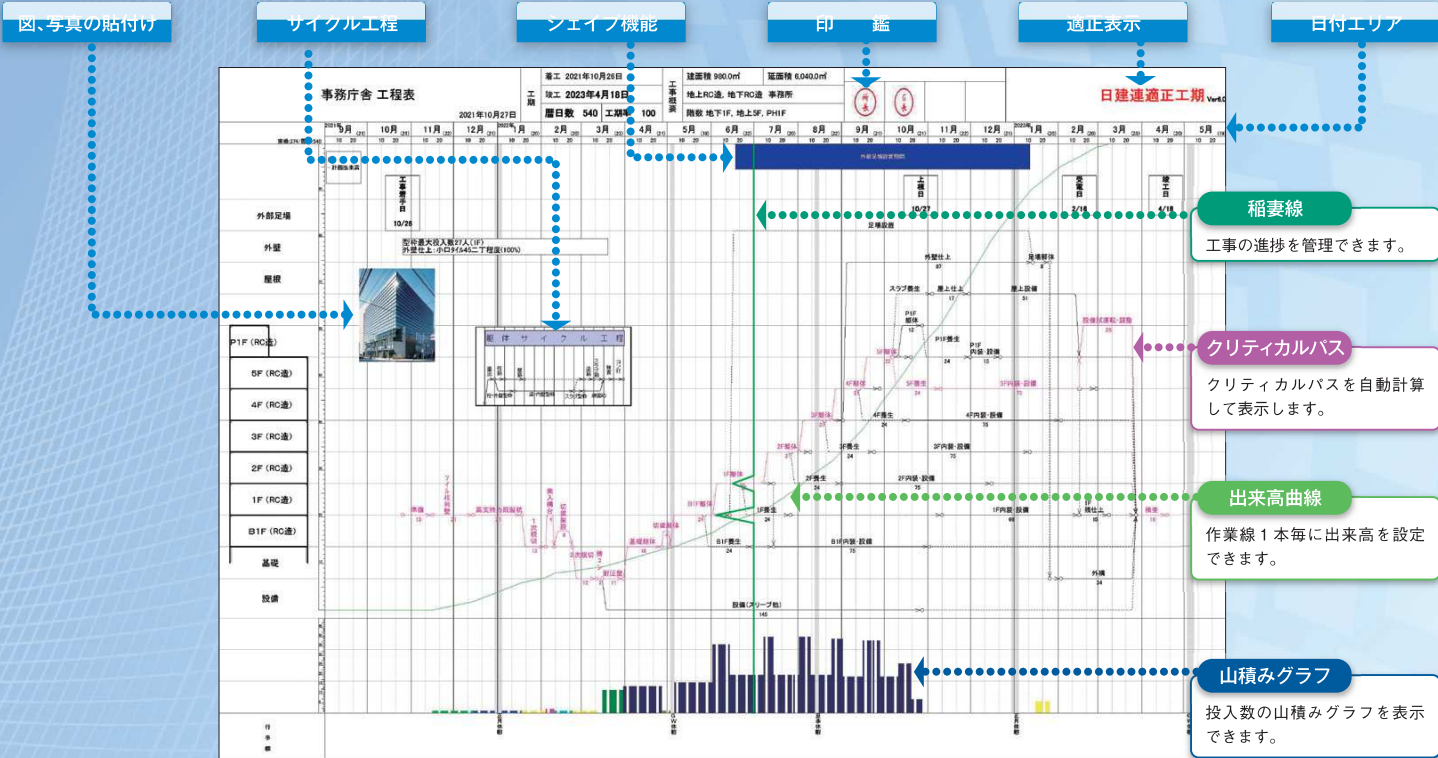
図､写真の貼付け

サイクル工程

シェイプ機能

印　鑑

適正表示

日付エリア

事務庁舎 工程表

2021年10月27日

工期

着工 2021年10月26日

竣工 2023年4月18日

暦日数 540 工期率 100

工事概要

建面積 980.0㎡

延面積 6,040.0㎡

地上RC造, 地下RC造 事務所

階数 地下1F, 地上5F, PH1F

日建連適正工期

9月 10月 11月 12月 1月 2月 3月 4月 5月 6月 7月 8月 9月 10月 11月 12月 1月 2月 3月 4月 5月

工事着手日 10/26

上棟日 10/27

受電日 2/18

竣工日 4/18

外部足場

外壁

屋根

P1F (RC造)

5F (RC造)

4F (RC造)

3F (RC造)

2F (RC造)

1F (RC造)

B1F (RC造)

基礎

設備

躯体サイクル工程

外部足場仮設期間

足場設置

外壁仕上

足場解体

スラブ養生

屋上仕上

屋上設備

P1F 躯体

P1F養生

P1F 内装・設備

設備試運転・調整

5F躯体

5F養生

5F内装・設備

4F躯体

4F養生

4F内装・設備

3F躯体

3F養生

3F内装・設備

2F躯体

2F養生

2F内装・設備

1F躯体

1F養生

1F内装・設備

B1F躯体

B1F養生

B1F内装・設備

外構

検査

設備(スリーブ他)

145

稲妻線

工事の進捗を管理できます。

クリティカルパス

クリティカルパスを自動計算して表示します。

出来高曲線

作業線１本毎に出来高を設定できます。

山積みグラフ

投入数の山積みグラフを表示できます。